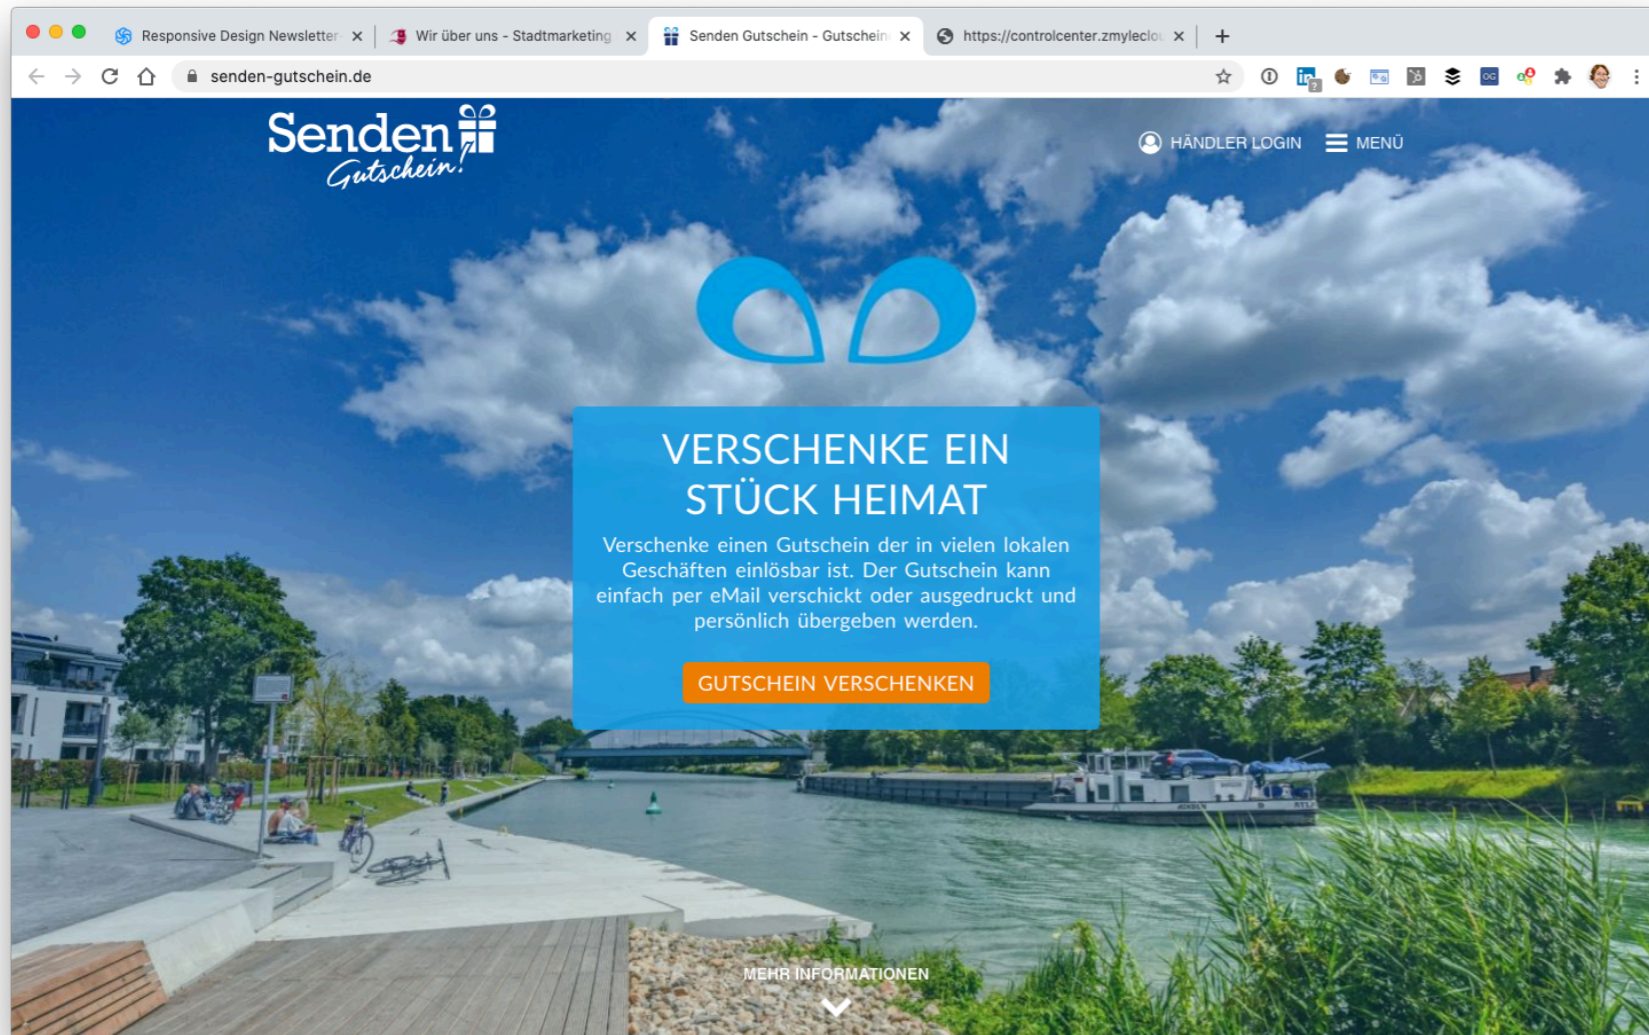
Responsive Design Newsletter ×
Wir über uns - Stadtmarketing ×
Senden Gutschein - Gutschein ×
https://controlcenter.zmyleclo ×
+

senden-gutschein.de

Senden Gutschein!

HÄNDLER LOGIN MENÜ

VERSCHENKE EIN STÜCK HEIMAT

Verschenke einen Gutschein der in vielen lokalen Geschäften einlösbar ist. Der Gutschein kann einfach per eMail verschickt oder ausgedruckt und persönlich übergeben werden.

GUTSCHEIN VERSCHENKEN

MEHR INFORMATIONEN